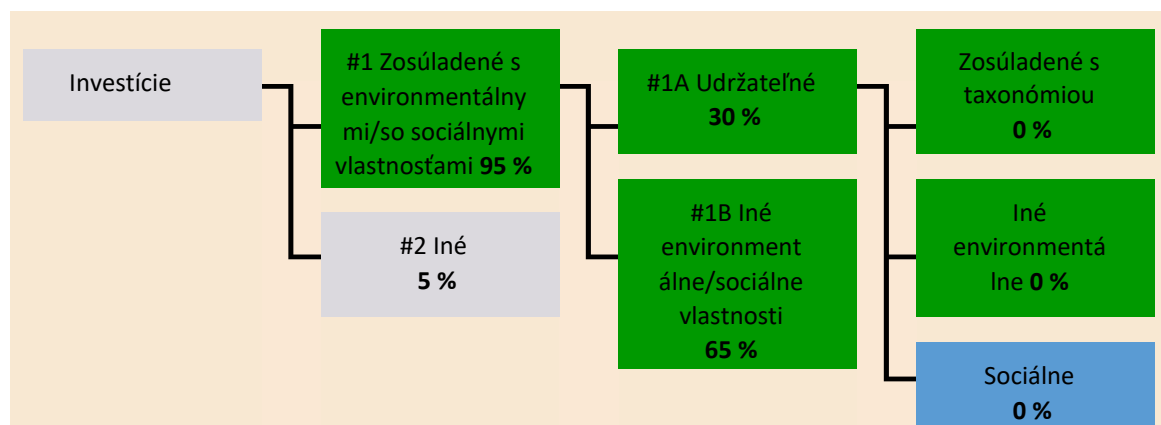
Investície

#1 Zosúladené s environmentálnymi/so sociálnymi vlastnosťami **95 %**

#2 Iné
**5 %**

#1A Udržateľné
**30 %**

#1B Iné environmentálne/sociálne vlastnosti
**65 %**

Zosúladené s taxonómiou
**0 %**

Iné environmentálne **0 %**

Sociálne
**0 %**